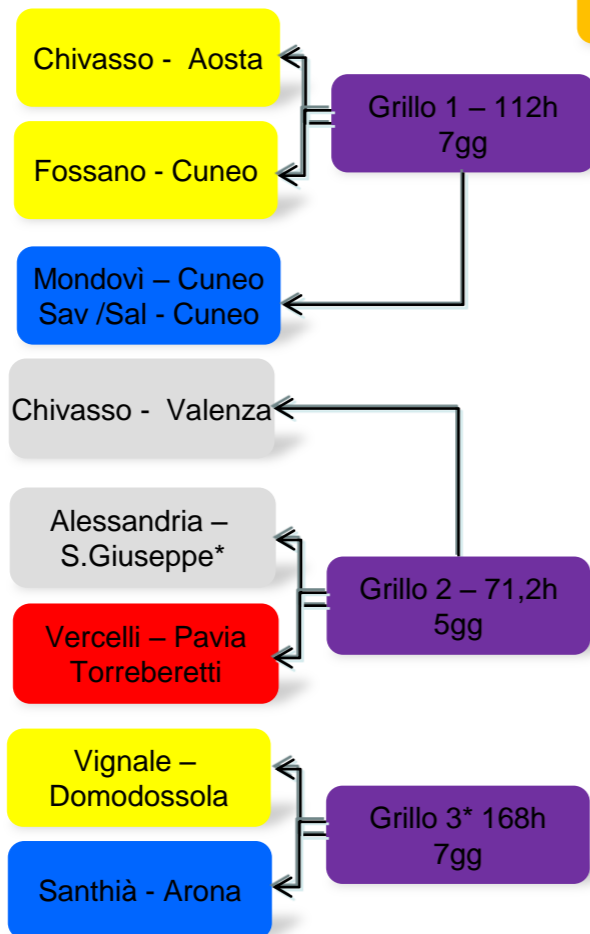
Chivasso - Aosta

Fossano - Cuneo

Grillo 1 – 112h 7gg

Mondovì – Cuneo
Sav /Sal - Cuneo

Chivasso - Valenza

Alessandria – S.Giuseppe*

Vercelli – Pavia Torreberetti

Grillo 2 – 71,2h 5gg

Vignale – Domodossola

Santhià - Arona

Grillo 3* 168h 7gg